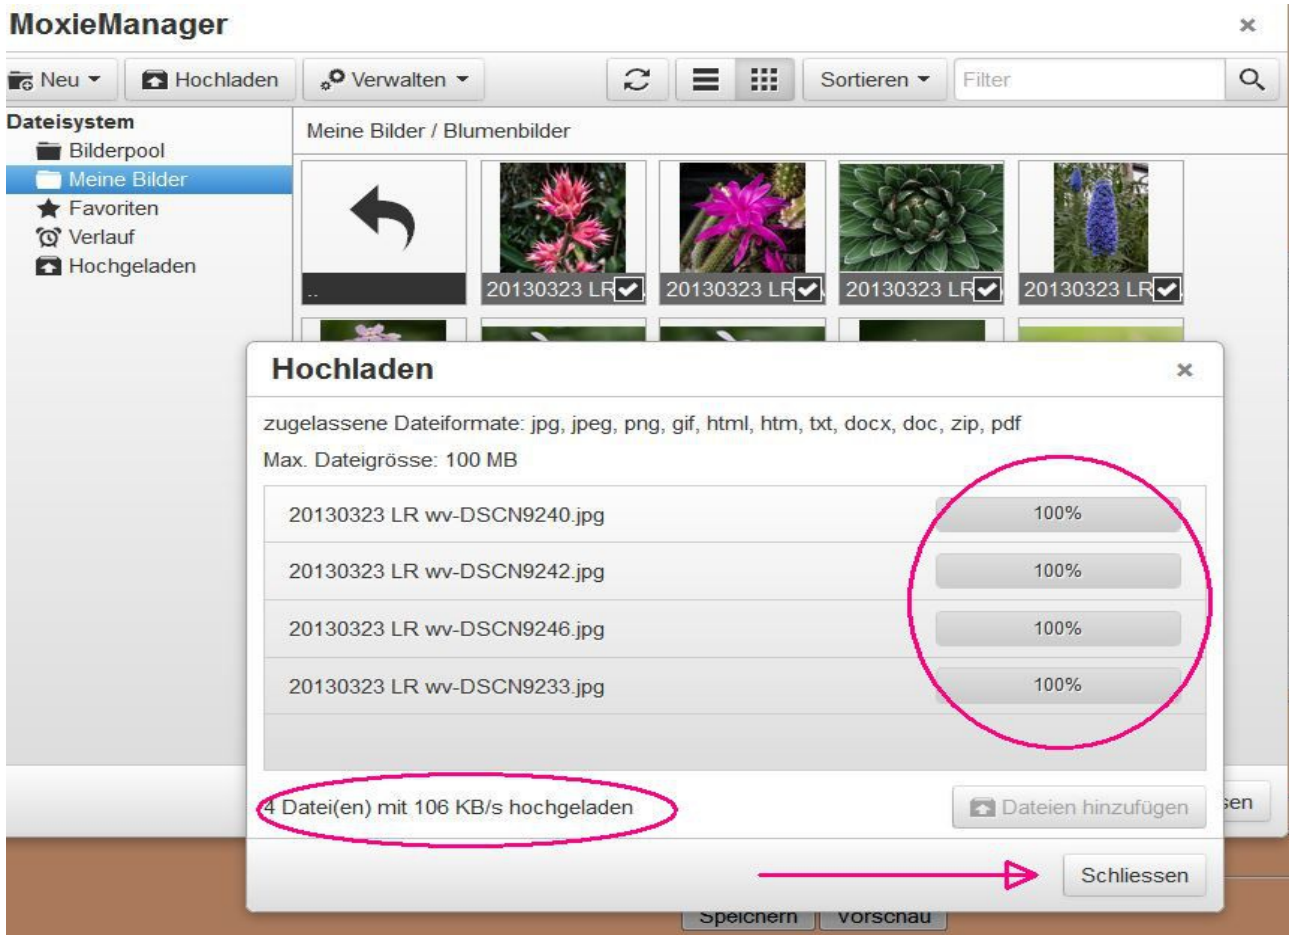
MoxieManager

×

Neu

Hochladen

Verwalten

Sortieren

Filter

Dateisystem

Bilderpool

Meine Bilder

Favoriten

Verlauf

Hochgeladen

Meine Bilder / Blumenbilder

..

20130323 LR

20130323 LR

20130323 LR

20130323 LR

Hochladen

×

zugelassene Dateiformate: jpg, jpeg, png, gif, html, htm, txt, docx, doc, zip, pdf

Max. Dateigrösse: 100 MB

| | |
|---|---|
| 20130323 LR wv-DSCN9240.jpg | 100% |
| 20130323 LR wv-DSCN9242.jpg | 100% |
| 20130323 LR wv-DSCN9246.jpg | 100% |
| 20130323 LR wv-DSCN9233.jpg | 100% |

4 Datei(en) mit 106 KB/s hochgeladen

Dateien hinzufügen

sen

Schliessen

Speichern

Vorschau